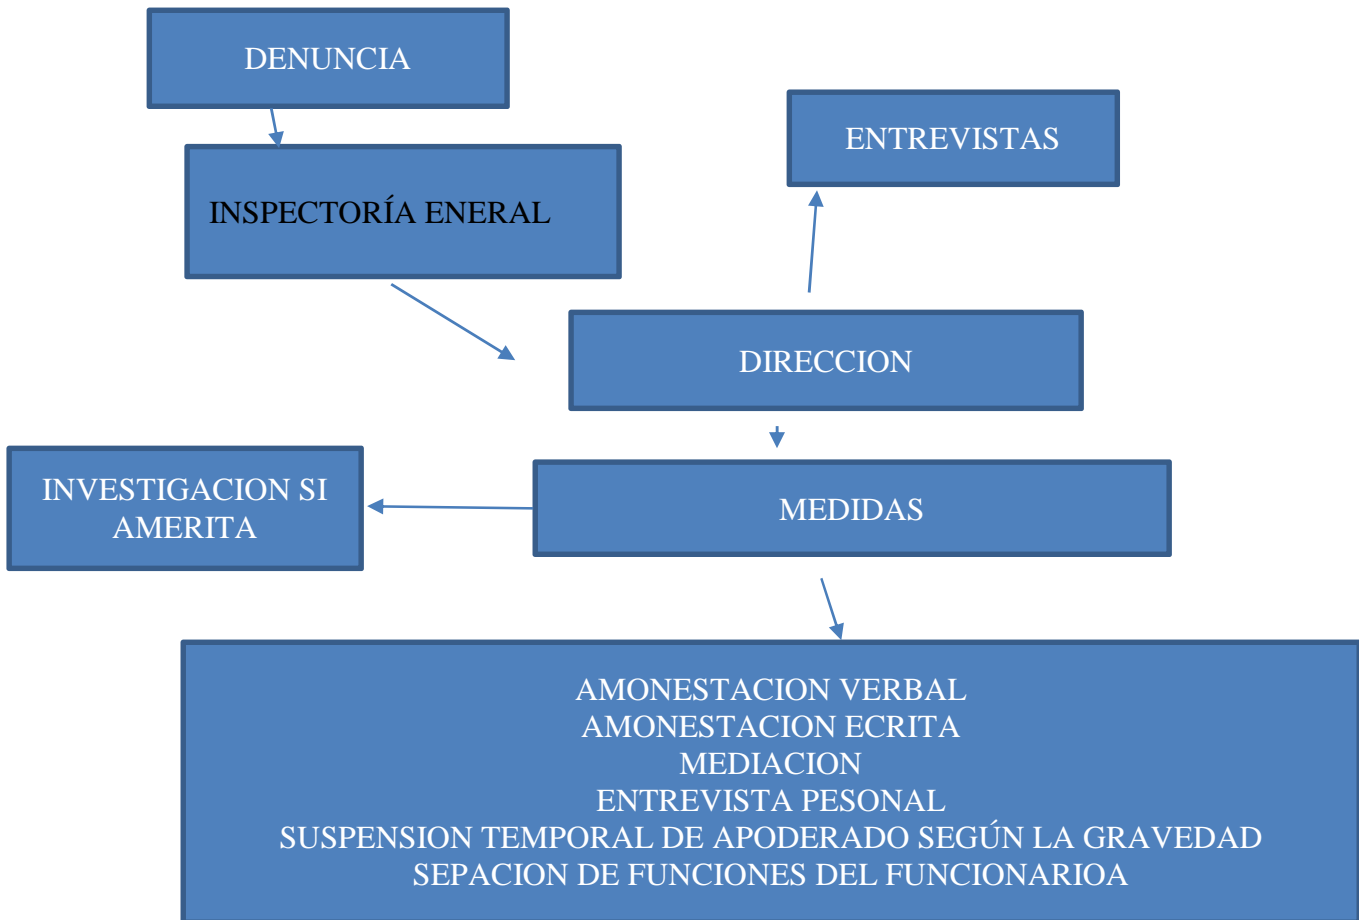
DENUNCIA

INSPECTORÍA ENERAL

ENTREVISTAS

DIRECCION

INVESTIGACION SI AMERITA

MEDIDAS

AMONESTACION VERBAL
AMONESTACION ECRITA
MEDIACION
ENTREVISTA PESONAL
SUSPENSION TEMPORAL DE APODERADO SEGÚN LA GRAVEDAD
SEPACION DE FUNCIONES DEL FUNCIONARIOA